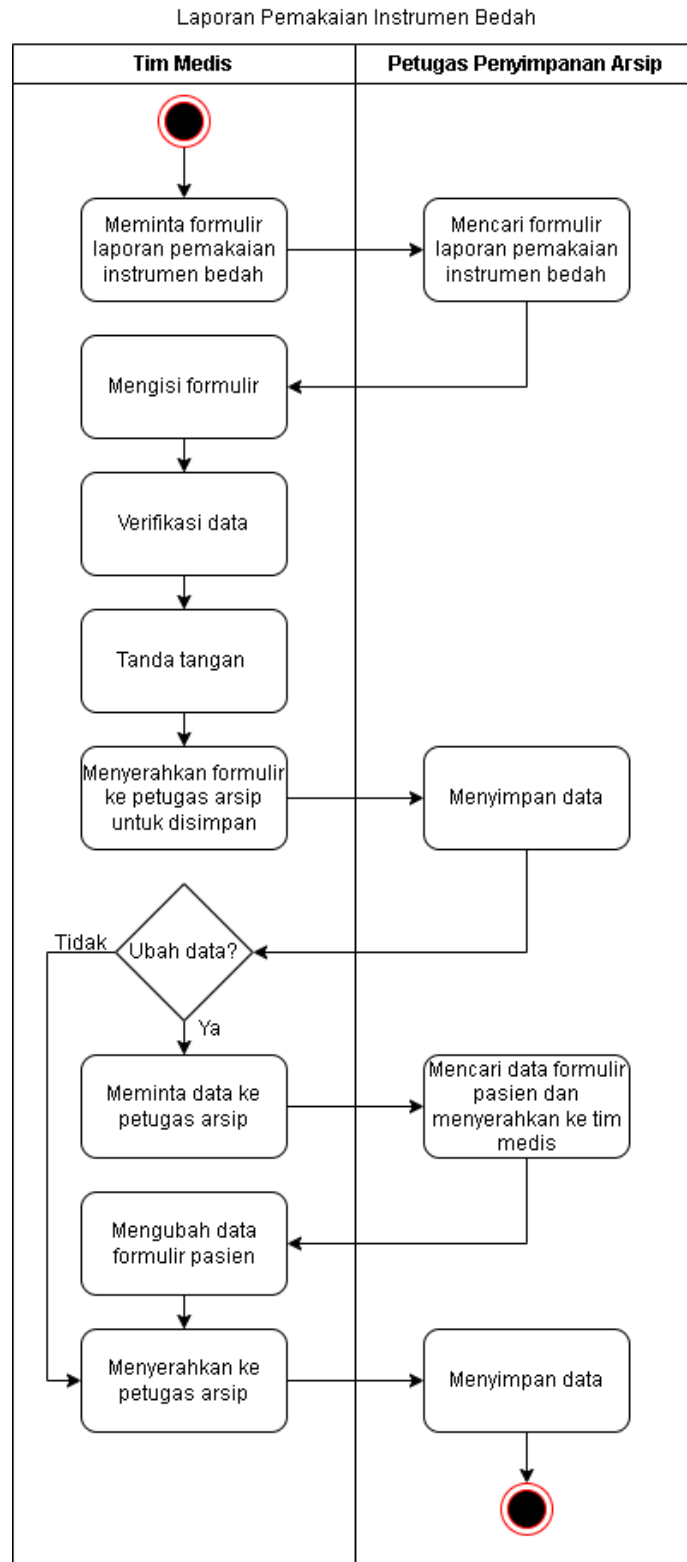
Laporan Pemakaian Instrumen Bedah

| Tim Medis | Petugas Penyimpanan Arsip |
|---|---|

Meminta formulir laporan pemakaian instrumen bedah

Mencari formulir laporan pemakaian instrumen bedah

Mengisi formulir

Verifikasi data

Tanda tangan

Menyerahkan formulir ke petugas arsip untuk disimpan

Menyimpan data

Tidak

Ubah data?

Ya

Meminta data ke petugas arsip

Mencari data formulir pasien dan menyerahkan ke tim medis

Mengubah data formulir pasien

Menyerahkan ke petugas arsip

Menyimpan data